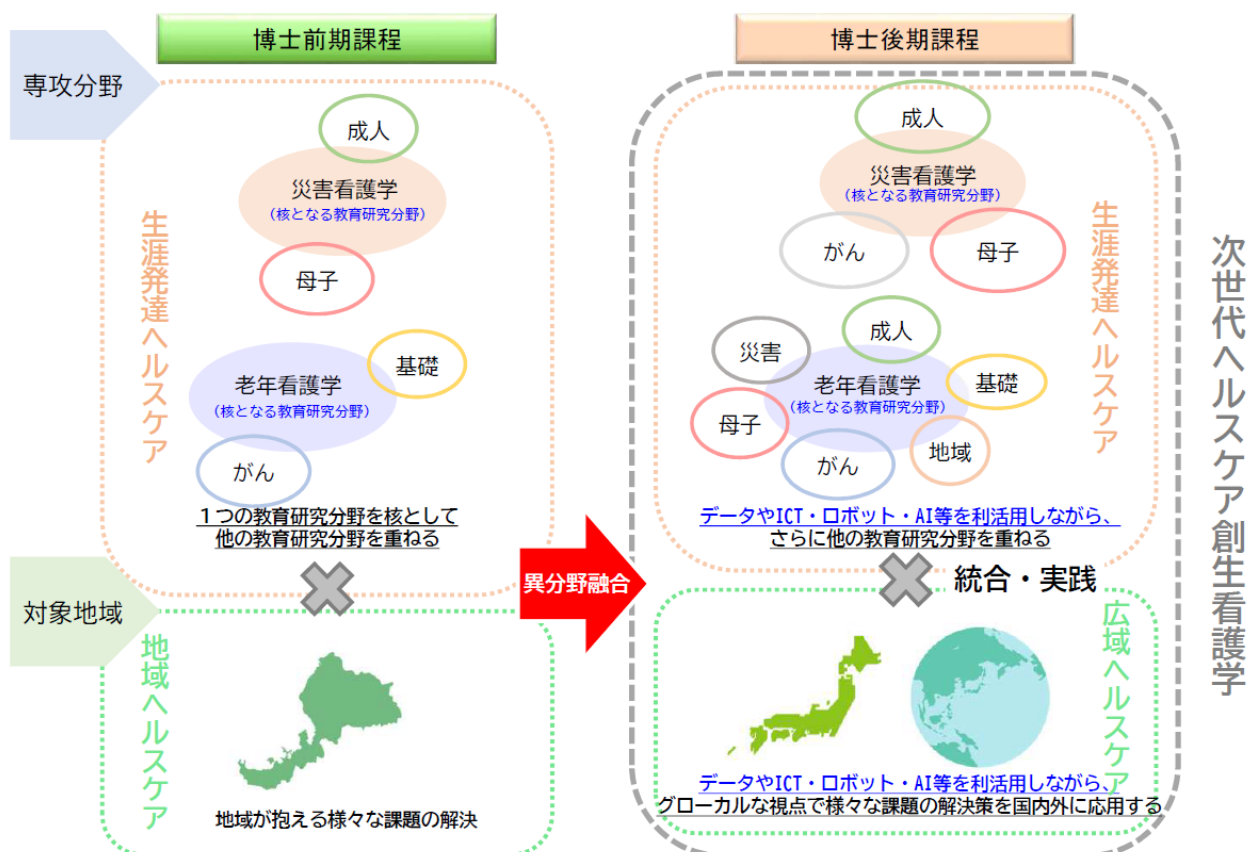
博士前期課程

博士後期課程

専攻分野

成人

災害看護学
(核となる教育研究分野)

母子

生涯発達ヘルスケア

基礎

老年看護学
(核となる教育研究分野)

がん

1つの教育研究分野を核として
他の教育研究分野を重ねる

成人

災害看護学
(核となる教育研究分野)

がん

母子

生涯発達ヘルスケア

成人

災害

基礎

老年看護学
(核となる教育研究分野)

母子

地域

がん

データやICT・ロボット・AI等を利活用しながら、
さらに他の教育研究分野を重ねる

次世代ヘルスケア創生看護学

対象地域

異分野融合

統合・実践

地域ヘルスケア

広域ヘルスケア

地域が抱える様々な課題の解決

データやICT・ロボット・AI等を利活用しながら、
グローカルな視点で様々な課題の解決策を国内外に応用する